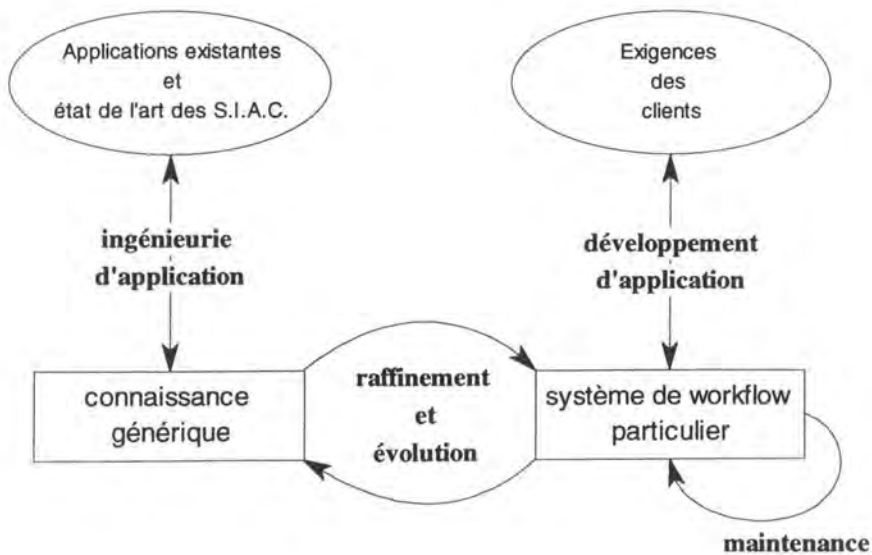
Applications existantes
et
état de l'art des S.I.A.C.

Exigences
des
clients

ingénieurie
d'application

développement
d'application

connaissance
générique

raffinement
et
évolution

système de workflow
particulier

maintenance